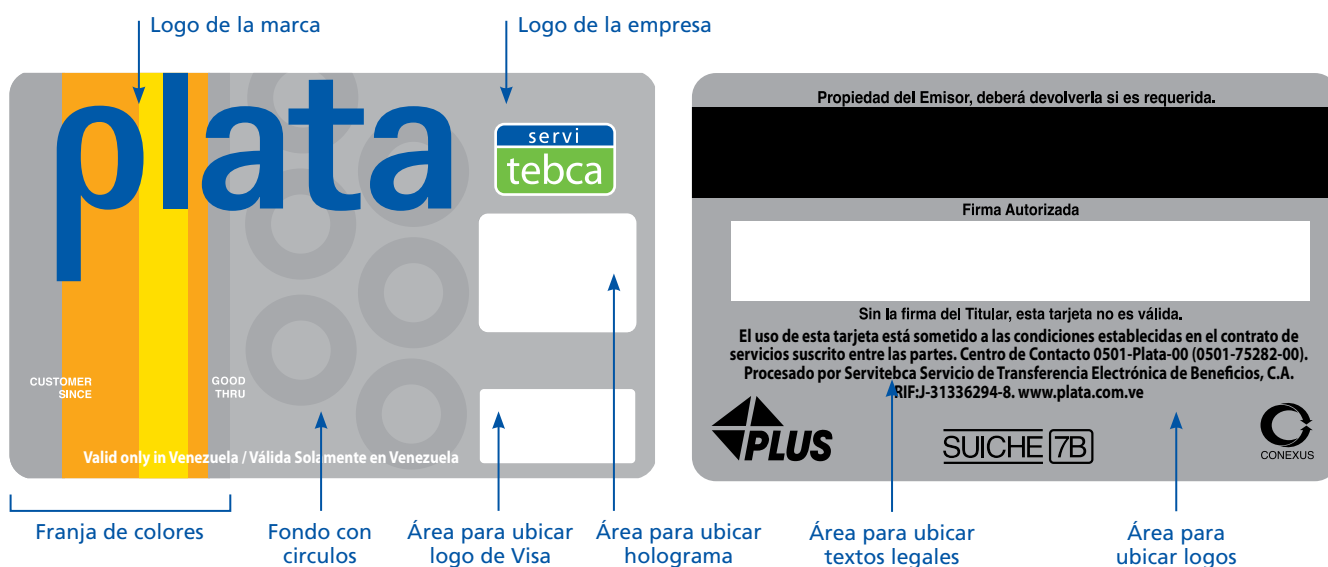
Logo de la marca

Logo de la empresa

plata

servi
tebca

CUSTOMER SINCE

GOOD THRU

Valid only in Venezuela / Válida Solamente en Venezuela

Propiedad del Emisor, deberá devolverla si es requerida.

Firma Autorizada

Sin la firma del Titular, esta tarjeta no es válida.

El uso de esta tarjeta está sometido a las condiciones establecidas en el contrato de servicios suscrito entre las partes. Centro de Contacto 0501-Plata-00 (0501-75282-00). Procesado por Servitebca Servicio de Transferencia Electrónica de Beneficios, C.A. RIF:J-31336294-8. www.plata.com.ve

PLUS

SUICHE 7B

CONEXUS

Franja de colores

Fondo con circulos

Área para ubicar logo de Visa

Área para ubicar holograma

Área para ubicar textos legales

Área para ubicar logos